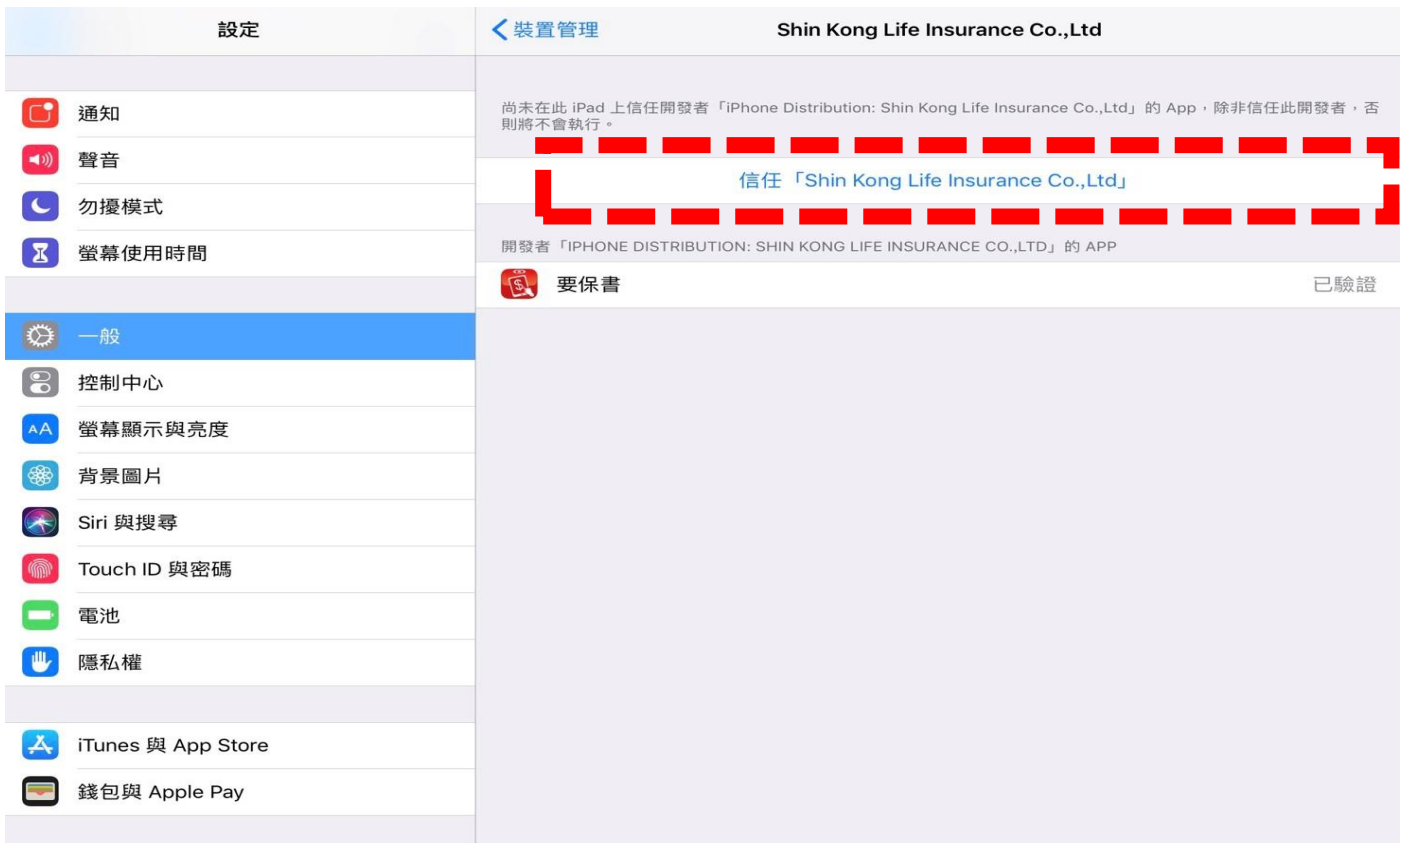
設定

通知
聲音
勿擾模式
螢幕使用時間

一般
控制中心
螢幕顯示與亮度
背景圖片
Siri 與搜尋
Touch ID 與密碼
電池
隱私權

iTunes 與 App Store
錢包與 Apple Pay

裝置管理

Shin Kong Life Insurance Co.,Ltd

尚未在此 iPad 上信任開發者「iPhone Distribution: Shin Kong Life Insurance Co.,Ltd」的 App，除非信任此開發者，否則將不會執行。

信任「Shin Kong Life Insurance Co.,Ltd」

開發者「IPHONE DISTRIBUTION: SHIN KONG LIFE INSURANCE CO.,LTD」的 APP

要保書 已驗證